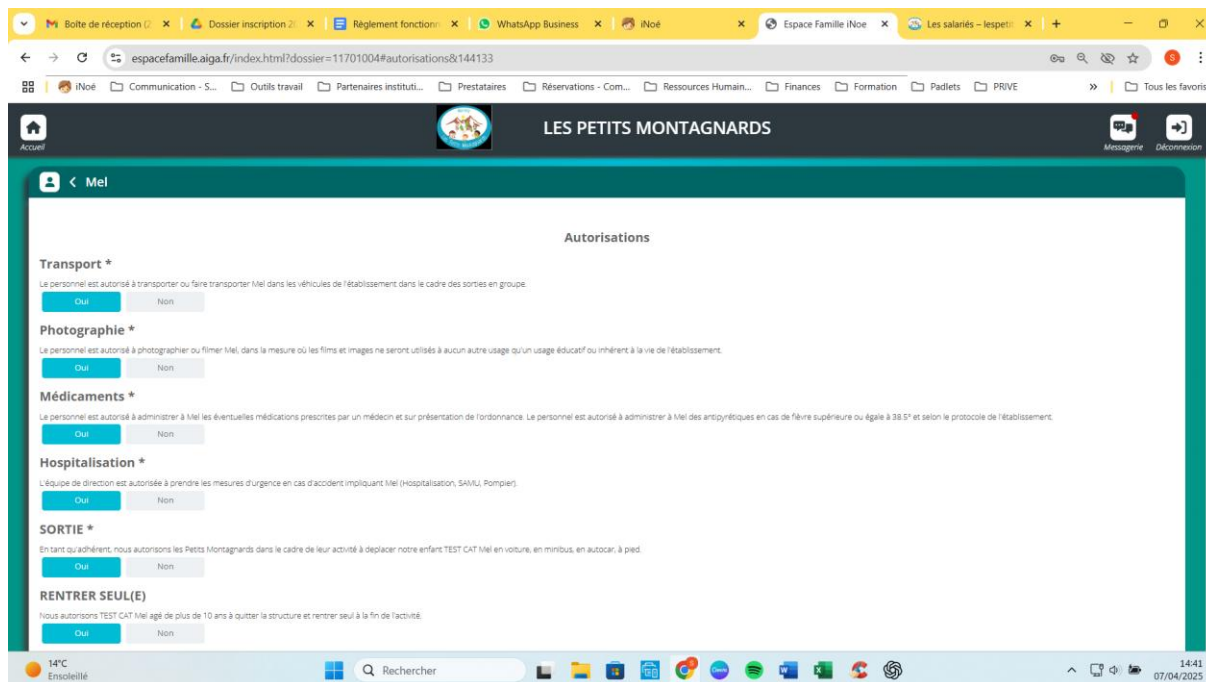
Boîte de réception (2 ×
Dossier inscription 20 ×
Règlement fonctionn ×
WhatsApp Business ×
iNoé ×
Espace Famille iNoe ×
Les salariés – lespetit ×
+

espacefamille.aiga.fr/index.html?dossier=11701004#autorisations&144133

iNoé
Communication - S...
Outils travail
Partenaires instituti...
Prestataires
Réservations - Com...
Ressources Humain...
Finances
Formation
Padlets
PRIVE
»
Tous les favoris

Accueil
LES PETITS MONTAGNARDS
Messagerie
Déconnexion

< Mel

Autorisations

Transport *
Le personnel est autorisé à transporter ou faire transporter Mel dans les véhicules de l'établissement dans le cadre des sorties en groupe.
Oui Non

Photographie *
Le personnel est autorisé à photographier ou filmer Mel, dans la mesure où les films et images ne seront utilisés à aucun autre usage qu'un usage éducatif ou inhérent à la vie de l'établissement.
Oui Non

Médicaments *
Le personnel est autorisé à administrer à Mel les éventuelles médications prescrites par un médecin et sur présentation de l'ordonnance. Le personnel est autorisé à administrer à Mel des antipyrétiques en cas de fièvre supérieure ou égale à 38.5° et selon le protocole de l'établissement.
Oui Non

Hospitalisation *
L'équipe de direction est autorisée à prendre les mesures d'urgence en cas d'accident impliquant Mel (Hospitalisation, SAMU, Pompier).
Oui Non

SORTIE *
En tant qu'adhérent, nous autorisons les Petits Montagnards dans le cadre de leur activité à deplacer notre enfant TEST CAT Mel en voiture, en minibus, en autocar, à pied.
Oui Non

RENTRER SEUL(E)
Nous autorisons TEST CAT Mel agé de plus de 10 ans à quitter la structure et rentrer seul à la fin de l'activité.
Oui Non

14°C
Ensoleillé
Rechercher
14:41
07/04/2025